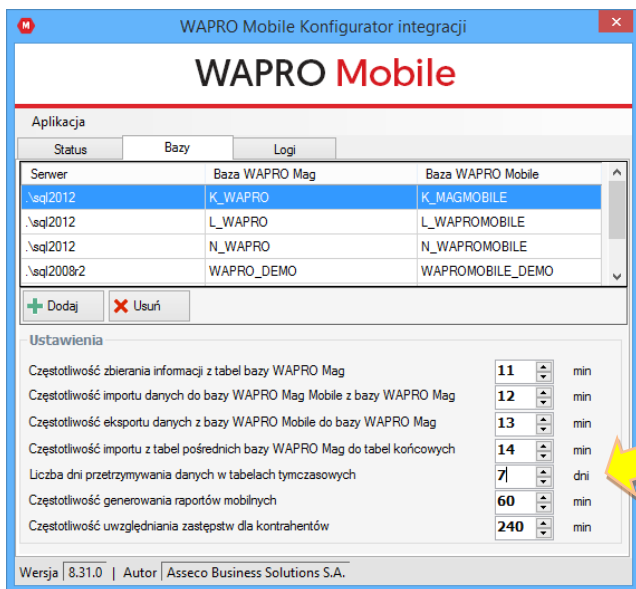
WAPRO Mobile Konfigurator integracji

WAPRO Mobile

Aplikacja

Status | Bazy | Logi

| Serwer | Baza WAPRO Mag | Baza WAPRO Mobile |
|---|---|---|
| .\sql2012 | K_WAPRO | K_MAGMOBILE |
| .\sql2012 | L_WAPRO | L_WAPROMOBILE |
| .\sql2012 | N_WAPRO | N_WAPROMOBILE |
| .\sql2008r2 | WAPRO_DEMO | WAPROMOBILE_DEMO |

Dodaj
Usuń

Ustawienia

Częstotliwość zbierania informacji z tabel bazy WAPRO Mag 11 min
Częstotliwość importu danych do bazy WAPRO Mag Mobile z bazy WAPRO Mag 12 min
Częstotliwość eksportu danych z bazy WAPRO Mobile do bazy WAPRO Mag 13 min
Częstotliwość importu z tabel pośrednich bazy WAPRO Mag do tabel końcowych 14 min
Liczba dni przetrzymywania danych w tabelach tymczasowych 7 dni
Częstotliwość generowania raportów mobilnych 60 min
Częstotliwość uwzględniania zastępstw dla kontrahentów 240 min

Wersja 8.31.0 | Autor Asseco Business Solutions S.A.